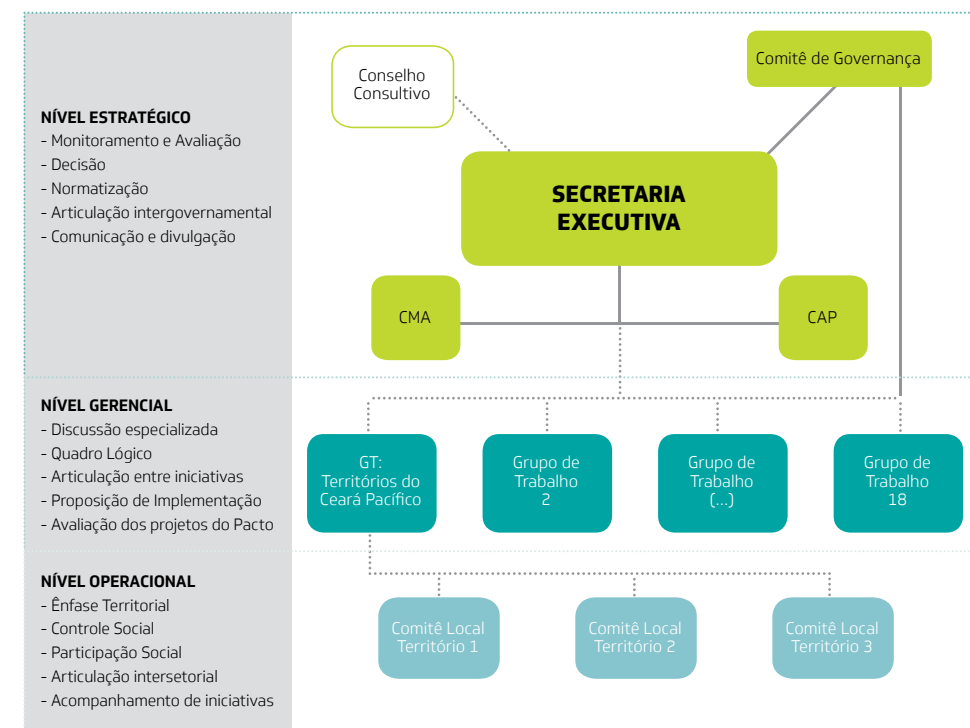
NÍVEL ESTRATÉGICO
- Monitoramento e Avaliação
- Decisão
- Normatização
- Articulação intergovernamental
- Comunicação e divulgação

NÍVEL GERENCIAL
- Discussão especializada
- Quadro Lógico
- Articulação entre iniciativas
- Proposição de Implementação
- Avaliação dos projetos do Pacto

NÍVEL OPERACIONAL
- Ênfase Territorial
- Controle Social
- Participação Social
- Articulação intersetorial
- Acompanhamento de iniciativas

Conselho Consultivo

Comitê de Governança

SECRETARIA EXECUTIVA

CMA

CAP

GT: Territórios do Ceará Pacífico

Grupo de Trabalho 2

Grupo de Trabalho (...)

Grupo de Trabalho 18

Comitê Local Território 1

Comitê Local Território 2

Comitê Local Território 3